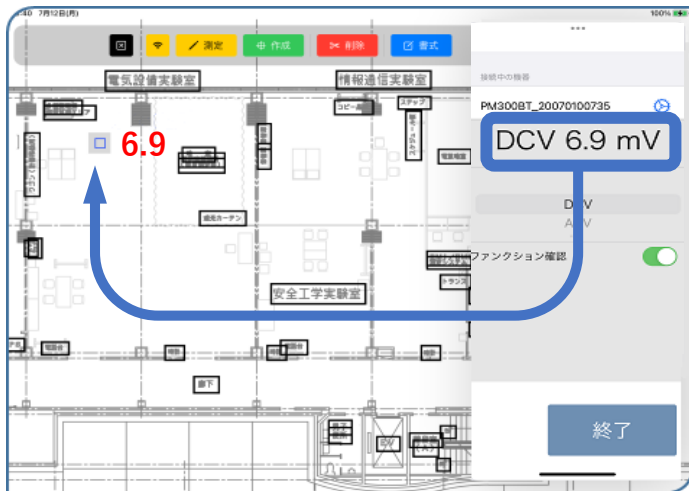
7月12日(月)

100%

測定

作成

削除

書式

電気設備実験室

情報通信実験室

6.9

安全工学実験室

コピー機

ステップ

廊下

接続中の機器

PM300BT_20070100735

DCV 6.9 mV

DCV

ACV

ファンクション確認

終了